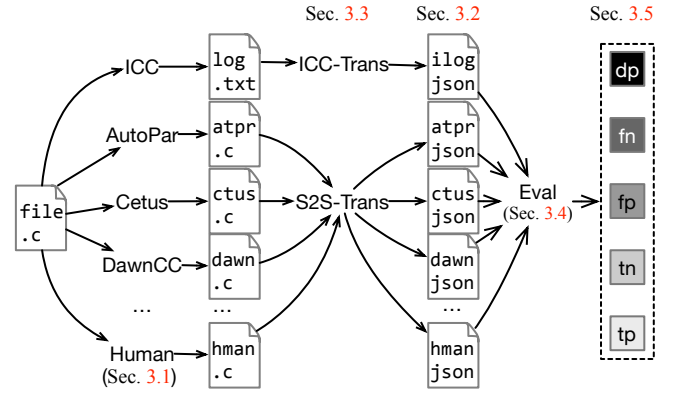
Sec. 3.3
Sec. 3.2
Sec. 3.5

file
.c

ICC
AutoPar
Cetus
DawnCC
...
Human
(Sec. 3.1)

log
.txt
atpr
.c
ctus
.c
dawn
.c
...
hman
.c

ICC-Trans
S2S-Trans

ilog
json
atpr
json
ctus
json
dawn
json
...
hman
json

Eval
(Sec. 3.4)

dp
fn
fp
tn
tp